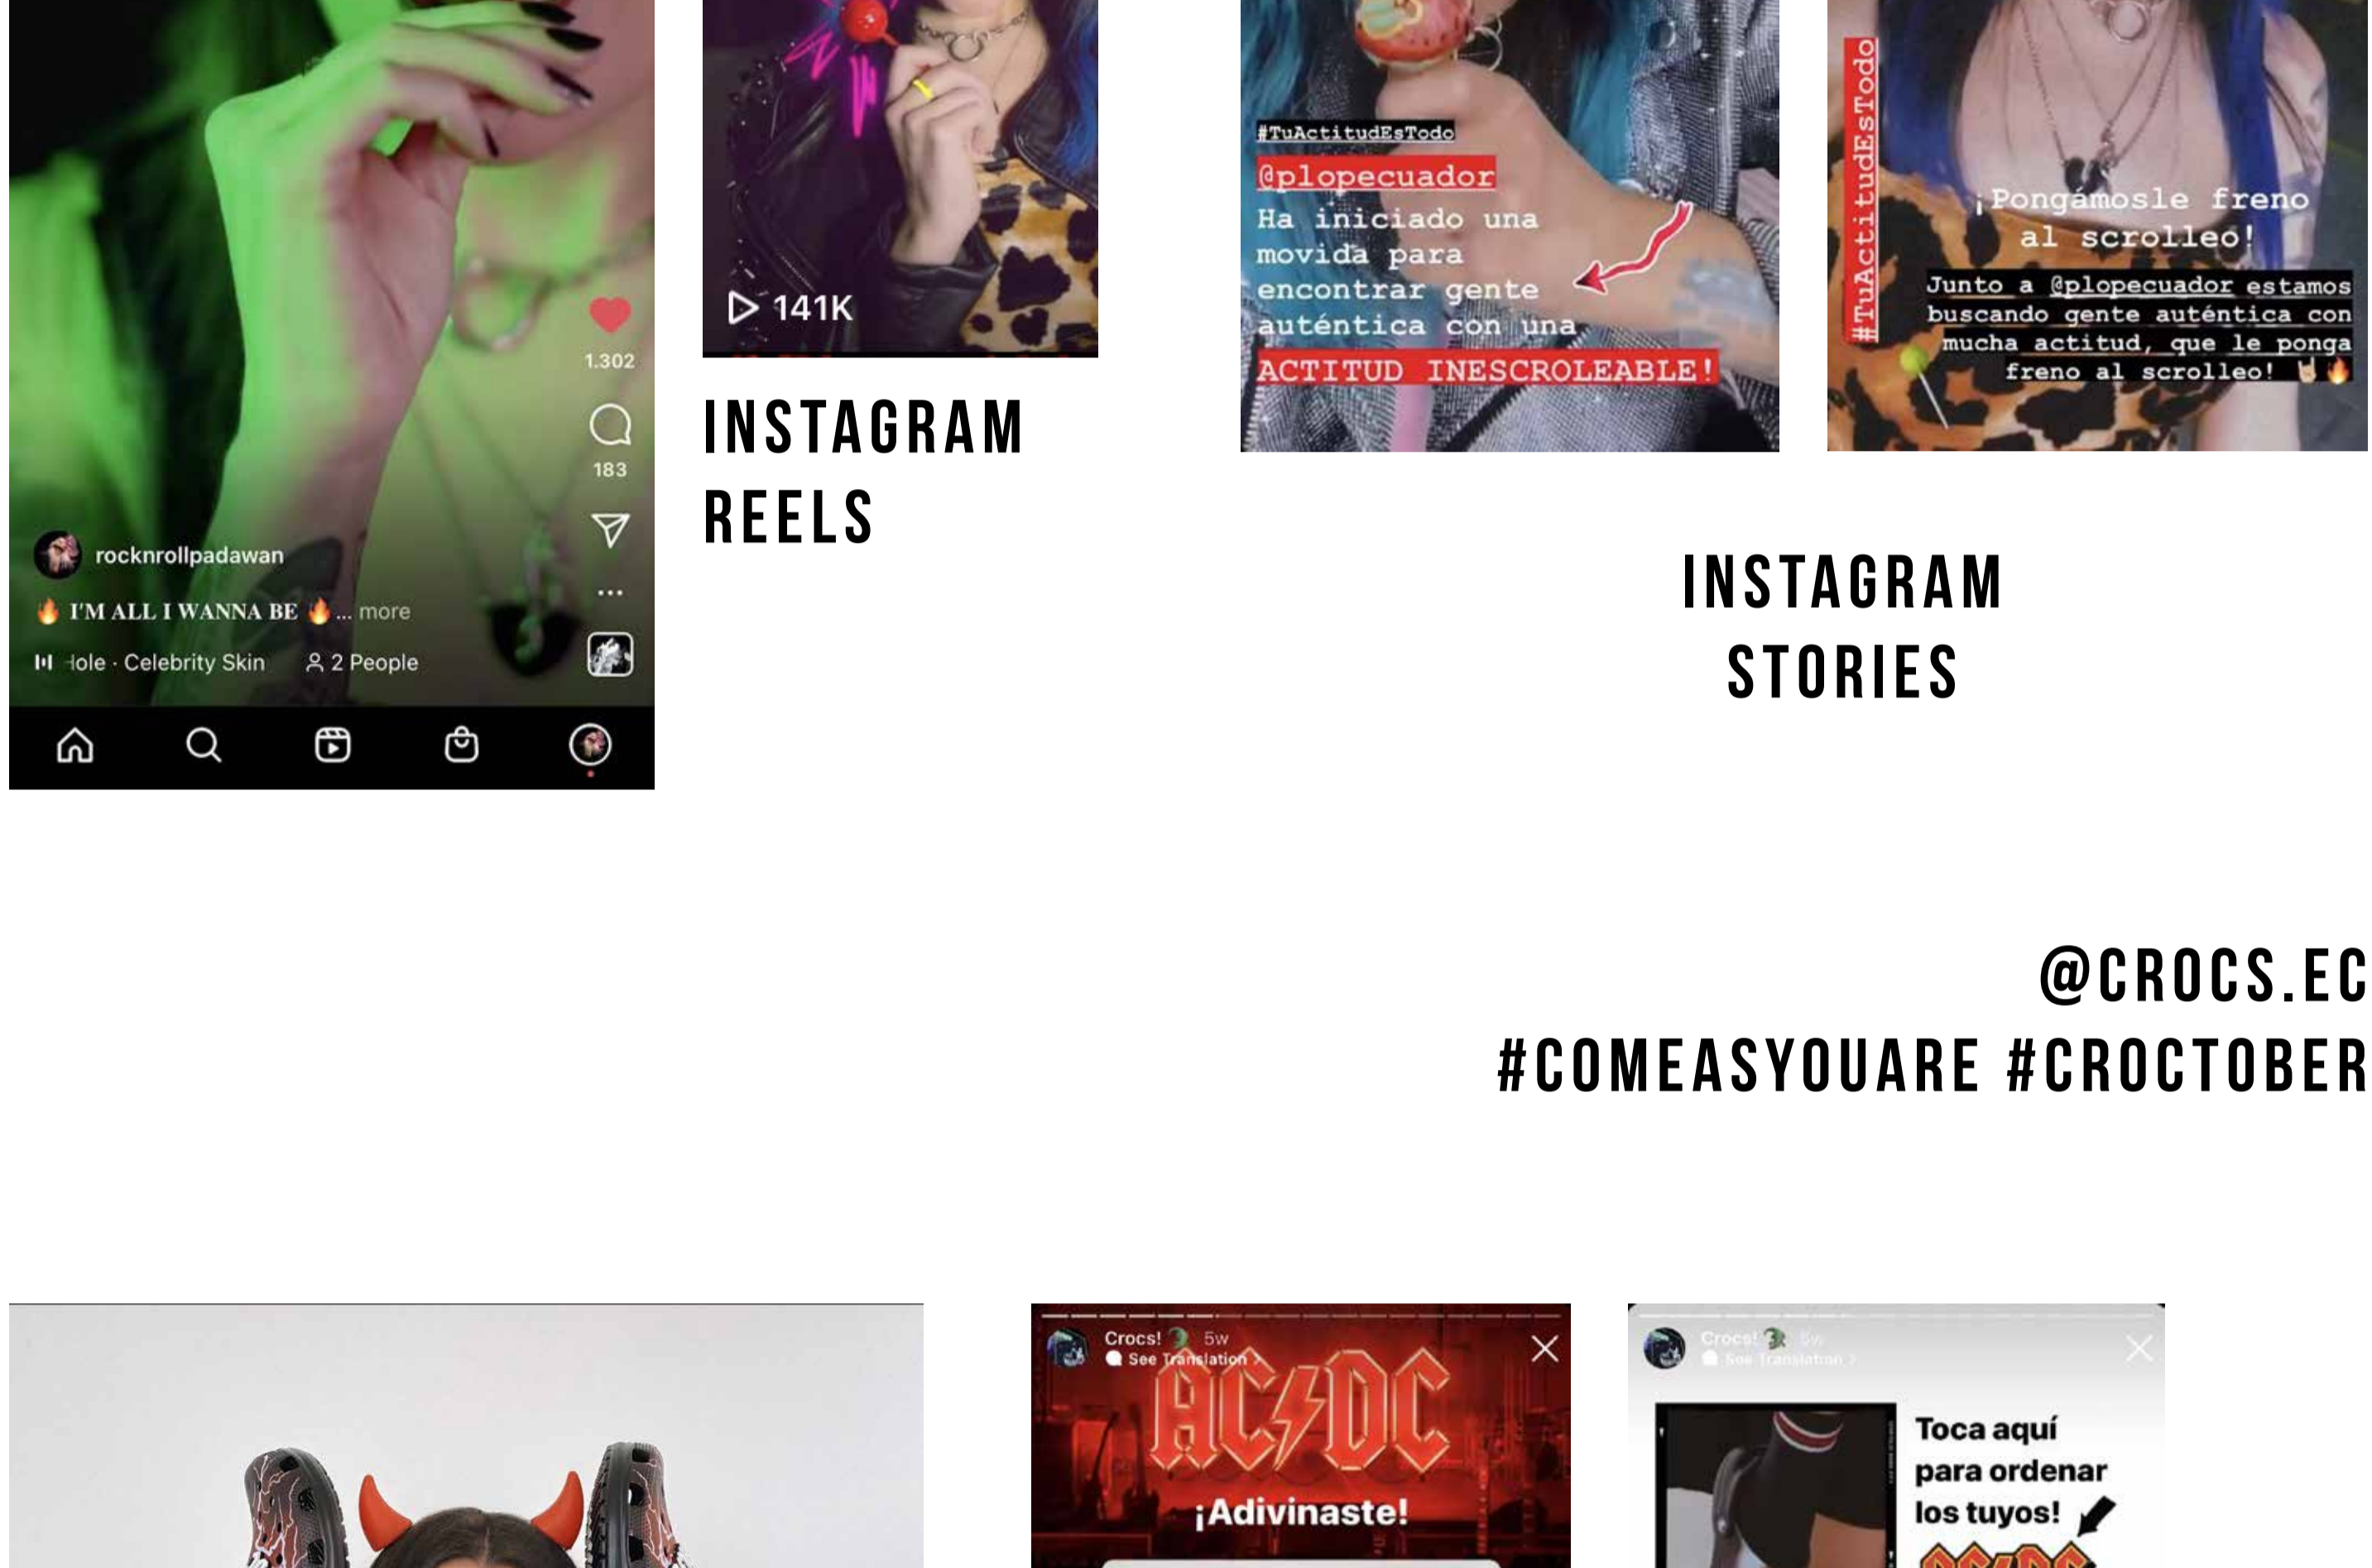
1.302

183

rocknrollpadawan

🔥 I'M ALL I WANNA BE 🔥 ... more

Hole · Celebrity Skin   2 People

141K

INSTAGRAM REELS

#TuActitudEsTodo

@plopecuador

Ha iniciado una movida para encontrar gente auténtica con una

ACTITUD INESCROLEABLE!

#TuActitudEsTodo

¡Pongámosle freno al scrolleo!

Junto a @plopecuador estamos buscando gente auténtica con mucha actitud, que le ponga freno al scrolleo! 🤘🔥

INSTAGRAM STORIES

@CROCS.EC

#COMEASYOUARE #CROCTOBER

Crocs! 5w

See Translation

AC/DC

¡Adivinaste!

Crocs! 5w

See Translation

Toca aquí para ordenar los tuyos!